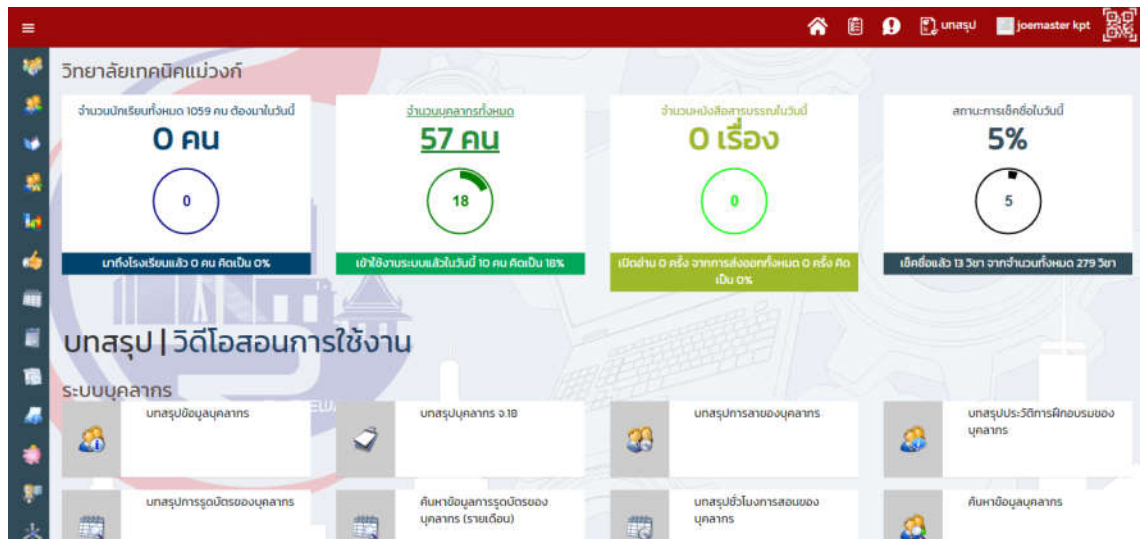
บทสรุป joemaster kpt

วิทยาลัยเทคนิคแม่วงก์

จำนวนนักเรียนทั้งหมด 1059 คน ต้องมาในวันนี้
0 คน
0
มาถึงโรงเรียนแล้ว 0 คน คิดเป็น 0%

จำนวนบุคลากรทั้งหมด
57 คน
18
เข้าใช้งานระบบแล้วในวันนี้ 10 คน คิดเป็น 18%

จำนวนหนังสือสารบรรณในวันนี้
0 เรื่อง
0
เปิดอ่าน 0 ครั้ง จากการส่งออกทั้งหมด 0 ครั้ง คิดเป็น 0%

สถานะการเช็คชื่อในวันนี้
5%
5
เช็คชื่อแล้ว 13 วิชา จากจำนวนทั้งหมด 279 วิชา

บทสรุป | วิดีโอสอนการใช้งาน

ระบบบุคลากร

บทสรุปข้อมูลบุคลากร

บทสรุปบุคลากร จ.18

บทสรุปการลาของบุคลากร

บทสรุปประวัติการฝึกอบรมของบุคลากร

บทสรุปการรูดบัตรของบุคลากร

ค้นหาข้อมูลการรูดบัตรของบุคลากร (รายเดือน)

บทสรุปชั่วโมงการสอนของบุคลากร

ค้นหาข้อมูลบุคลากร